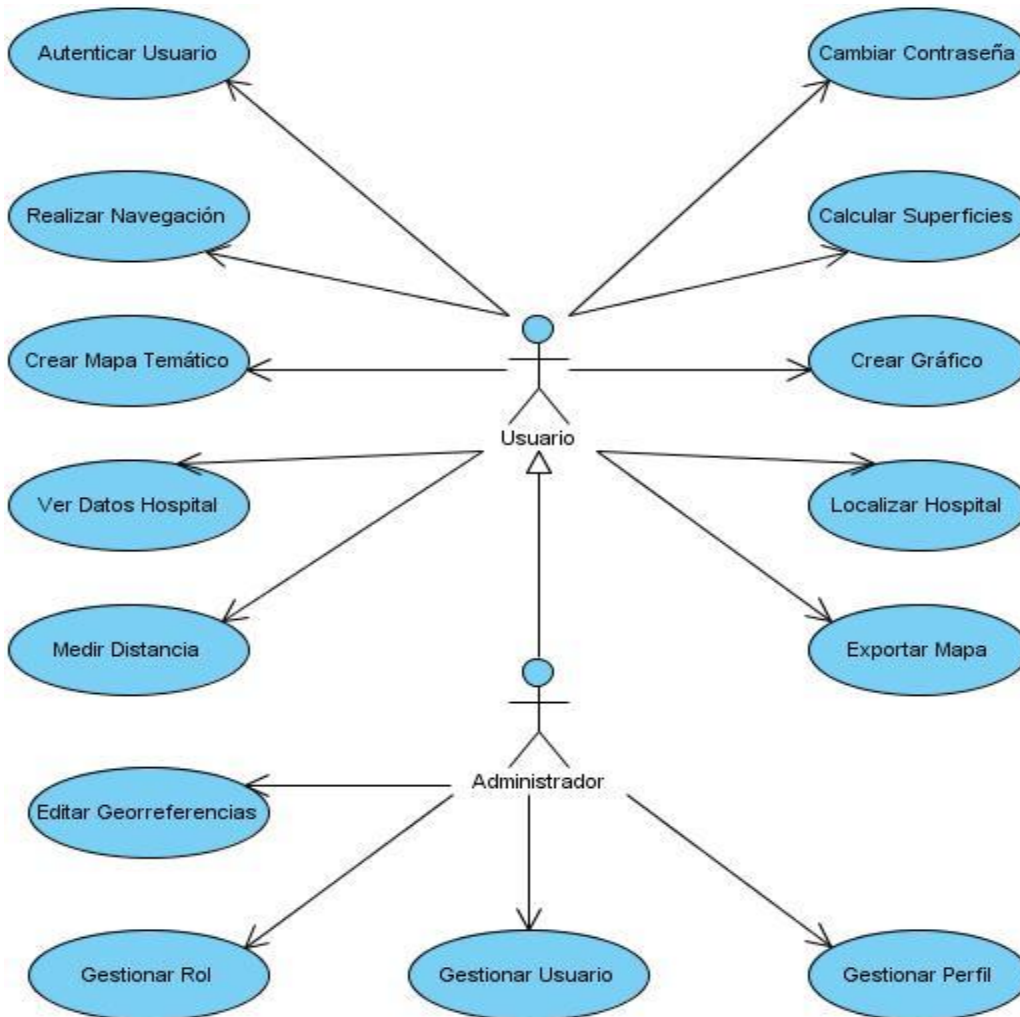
Autenticar Usuario

Cambiar Contraseña

Realizar Navegación

Calcular Superficies

Crear Mapa Temático

Crear Gráfico

Usuario

Ver Datos Hospital

Localizar Hospital

Medir Distancia

Exportar Mapa

Administrador

Editar Georreferencias

Gestionar Rol

Gestionar Usuario

Gestionar Perfil